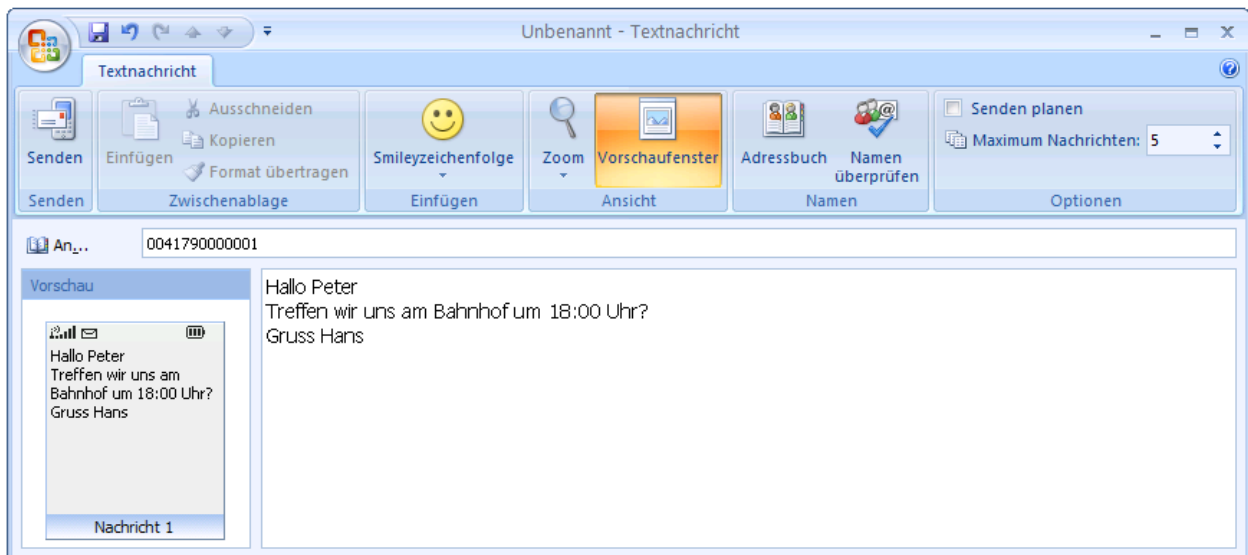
Unbenannt - Textnachricht

Textnachricht

Senden
Senden

Einfügen
Ausschneiden
Kopieren
Format übertragen
Zwischenablage

Smileyzeichenfolge
Einfügen

Zoom
Vorschaufenster
Ansicht

Adressbuch
Namen überprüfen
Namen

Senden planen
Maximum Nachrichten: 5
Optionen

An...
0041790000001

Vorschau

Hallo Peter
Treffen wir uns am Bahnhof um 18:00 Uhr?
Gruss Hans

Nachricht 1

Hallo Peter
Treffen wir uns am Bahnhof um 18:00 Uhr?
Gruss Hans